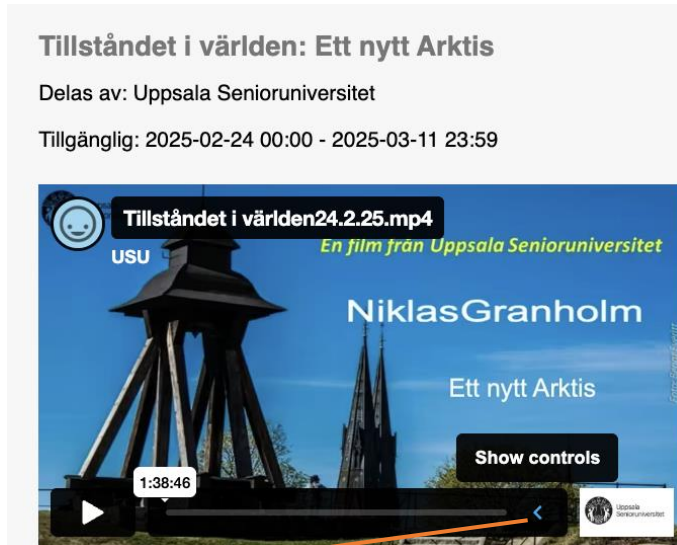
Tillståndet i världen: Ett nytt Arktis

Delas av: Uppsala Senioruniversitet

Tillgänglig: 2025-02-24 00:00 - 2025-03-11 23:59

Tillståndet i världen24.2.25.mp4

USU

En film från Uppsala Senioruniversitet

NiklasGranholm

Ett nytt Arktis

Show controls

1:38:46

Uppsala Senioruniversitet